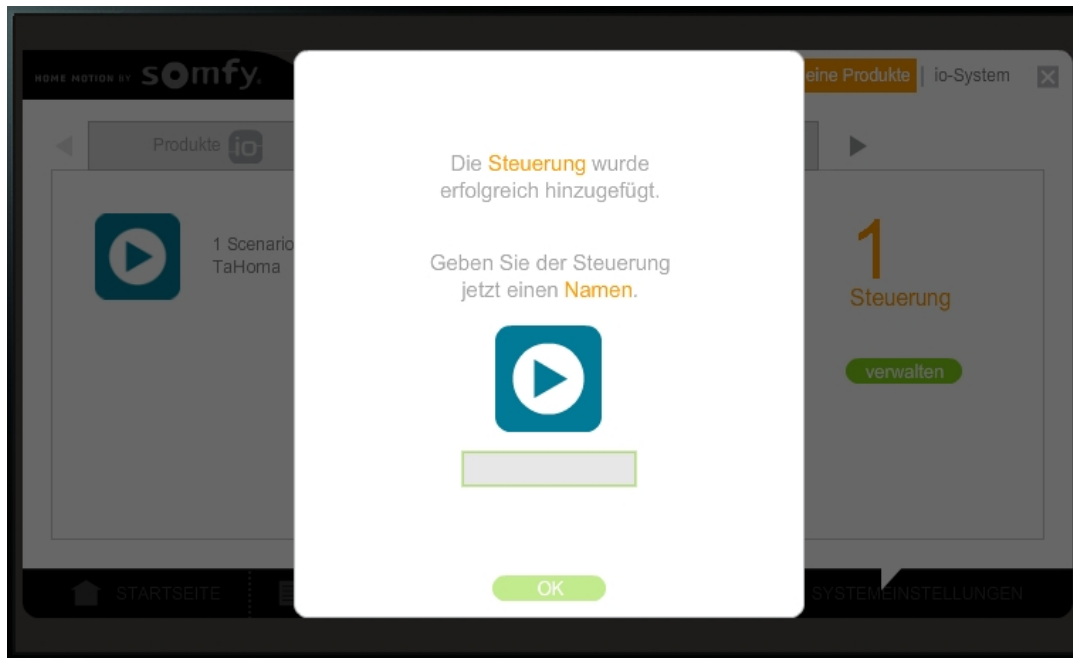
HOME MOTION BY somfy.

eine Produkte | io-System

Produkte io

1 Scenario
TaHoma

Die Steuerung wurde erfolgreich hinzugefügt.

Geben Sie der Steuerung jetzt einen Namen.

OK

1
Steuerung

verwalten

STARTSEITE

SYSTEMEINSTELLUNGEN